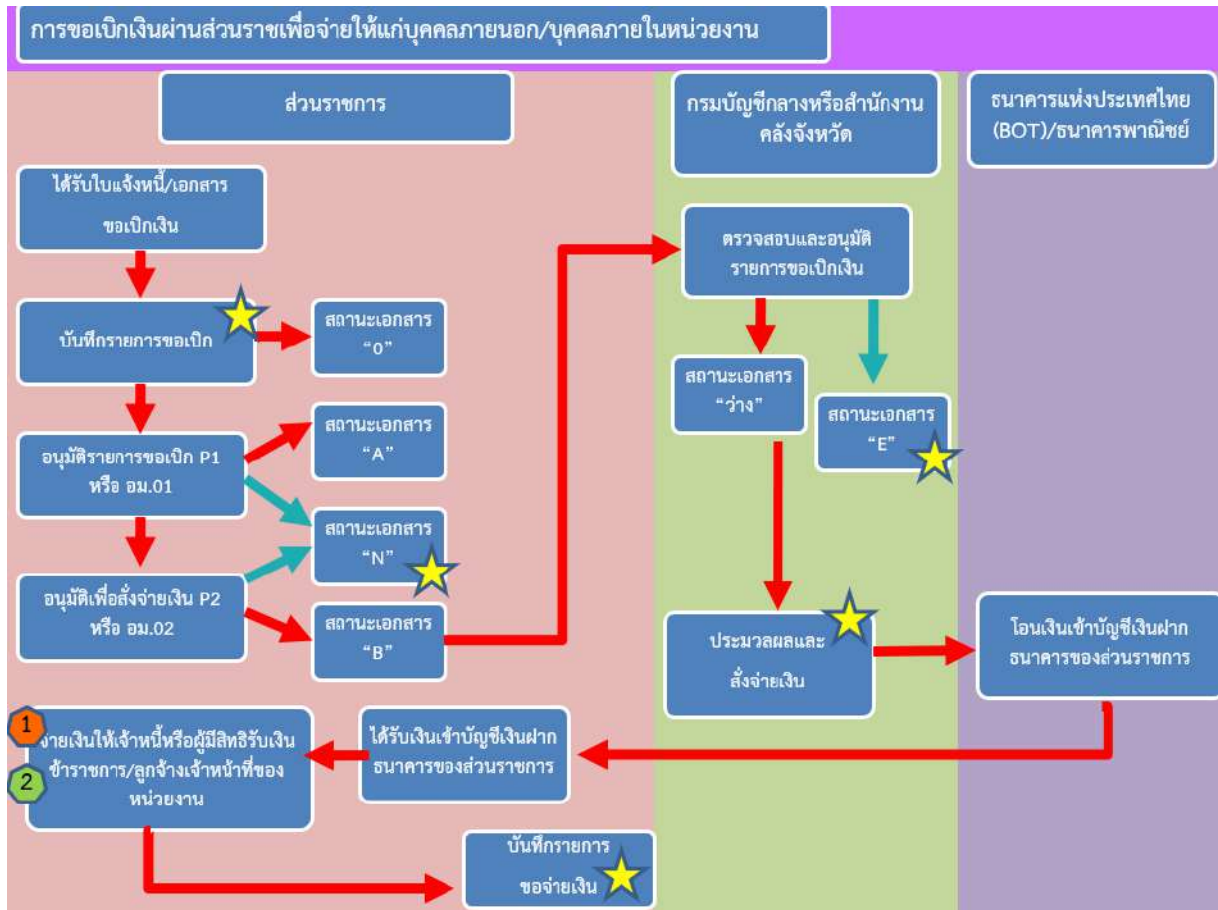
การขอเบิกเงินผ่านส่วนราชเพื่อจ่ายให้แก่บุคคลภายนอก/บุคคลภายในหน่วยงาน

ส่วนราชการ

กรมบัญชีกลางหรือสำนักงานคลังจังหวัด

ธนาคารแห่งประเทศไทย (BOT)/ธนาคารพาณิชย์

ได้รับใบแจ้งหนี้/เอกสารขอเบิกเงิน

บันทึกรายการขอเบิก

สถานะเอกสาร "0"

อนุมัติรายการขอเบิก P1 หรือ อม.01

สถานะเอกสาร "A"

สถานะเอกสาร "N"

อนุมัติเพื่อสั่งจ่ายเงิน P2 หรือ อม.02

สถานะเอกสาร "B"

ตรวจสอบและอนุมัติรายการขอเบิกเงิน

สถานะเอกสาร "ว่าง"

สถานะเอกสาร "E"

ประมวลผลและสั่งจ่ายเงิน

โอนเงินเข้าบัญชีเงินฝากธนาคารของส่วนราชการ

1 จ่ายเงินให้เจ้าหนี้หรือผู้มีสิทธิรับเงิน 2 ข้าราชการ/ลูกจ้างเจ้าหน้าที่ของหน่วยงาน

ได้รับเงินเข้าบัญชีเงินฝากธนาคารของส่วนราชการ

บันทึกรายการขอจ่ายเงิน